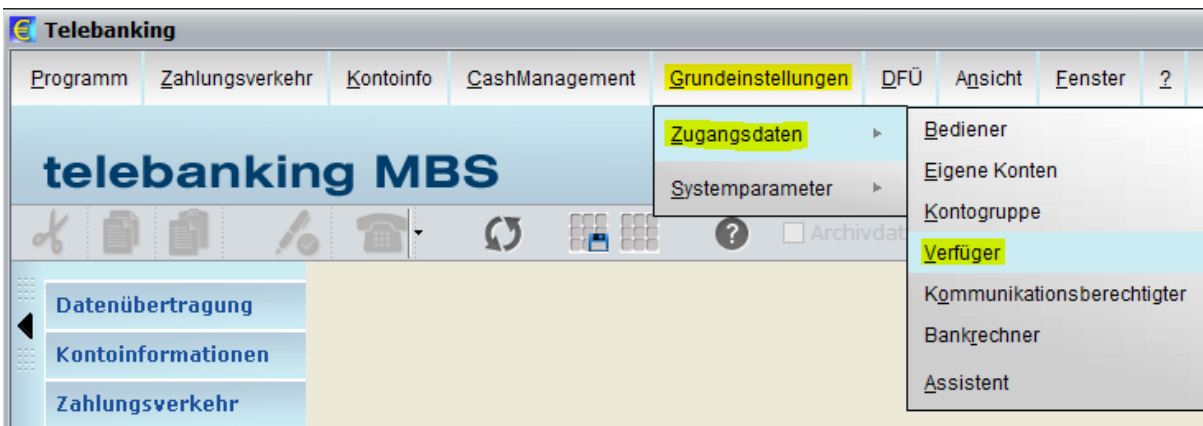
Telebanking

Programm | Zahlungsverkehr | Kontoinfo | CashManagement | Grundeinstellungen | DFÜ | Ansicht | Fenster | ?

telebanking MBS

Zugangsdaten
Systemparameter

Bediener
Eigene Konten
Kontogruppe
Verfüger
Kommunikationsberechtigter
Bankrechner
Assistent

Archivdat

Datenübertragung
Kontoinformationen
Zahlungsverkehr